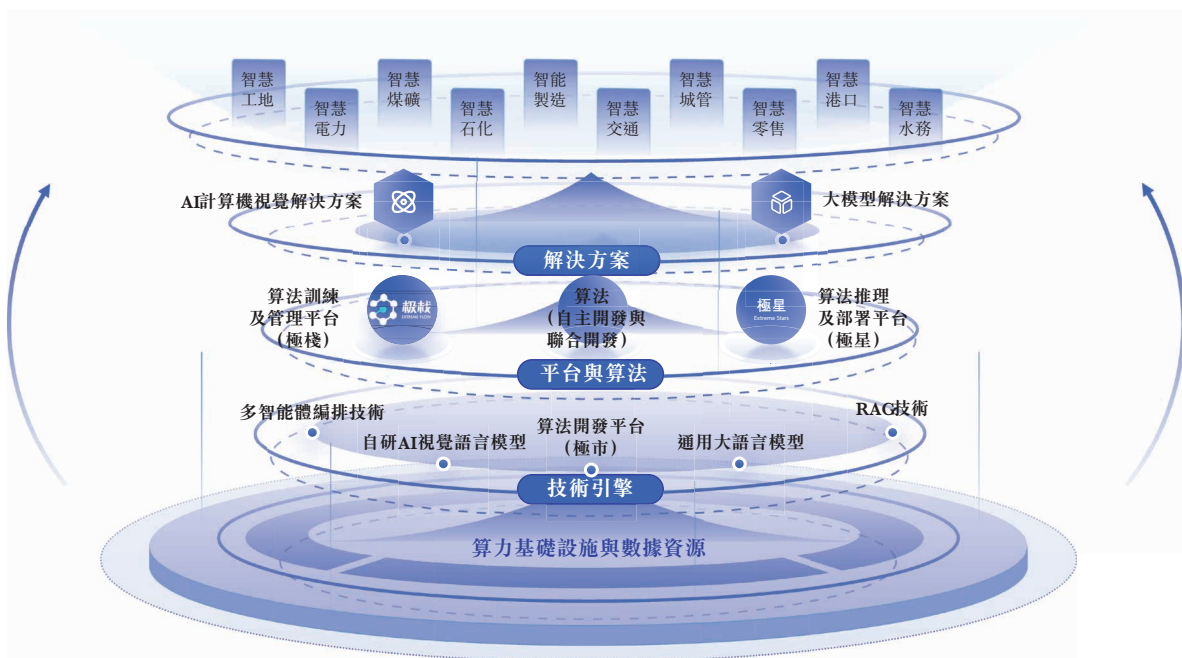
智慧工地
智慧電力
智慧煤礦
智慧石化
智能製造
智慧交通
智慧城管
智慧零售
智慧港口
智慧水務

AI計算機視覺解決方案
大模型解決方案

解決方案

算法訓練及管理平台（極棧）
極棧
算法（自主開發與聯合開發）
極星
Extreme Stars
算法推理及部署平台（極星）

平台與算法

多智能體編排技術
RAG技術
自研AI視覺語言模型
算法開發平台（極市）
通用大語言模型

技術引擎

算力基礎設施與數據資源